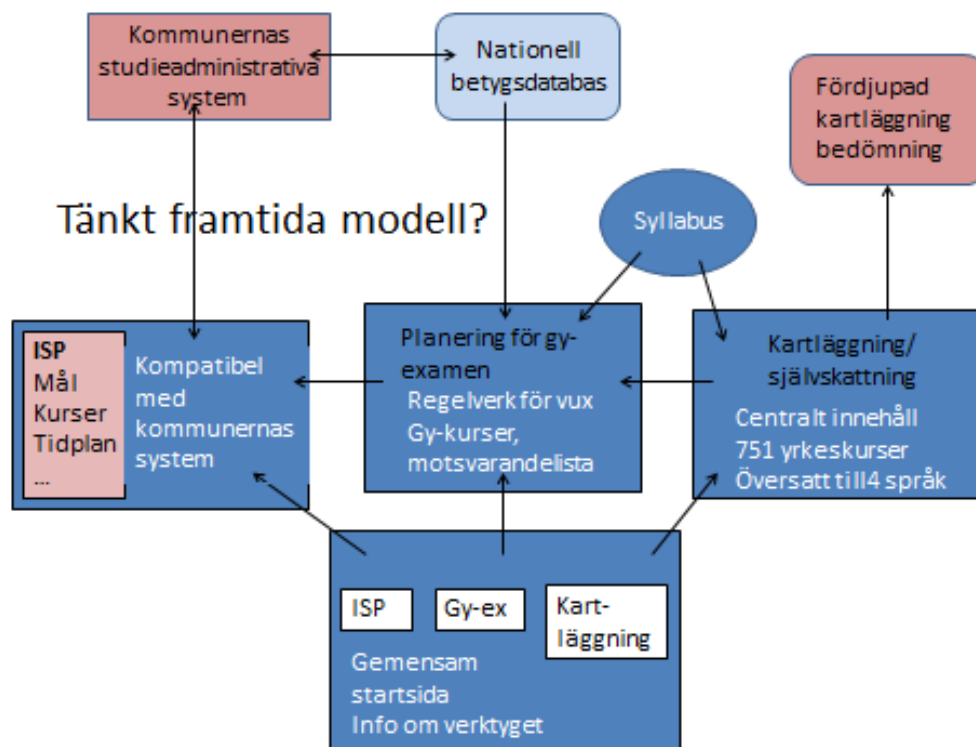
Kommunernas studieadministrativa system

Nationell betygsdatabas

Fördjupad kartläggning bedömning

Tänkt framtida modell?

Syllabus

ISP
Mål
Kurser
Tidplan
...

Kompatibel med kommunernas system

Planering för gy-examen
Regelverk för vux
Gy-kurser, motsvarandelista

Kartläggning/ självskattning
Centralt innehåll
751 yrkeskurser
Översatt till 4 språk

ISP

Gy-ex

Kart-läggning

Gemensam startsida
Info om verktyget